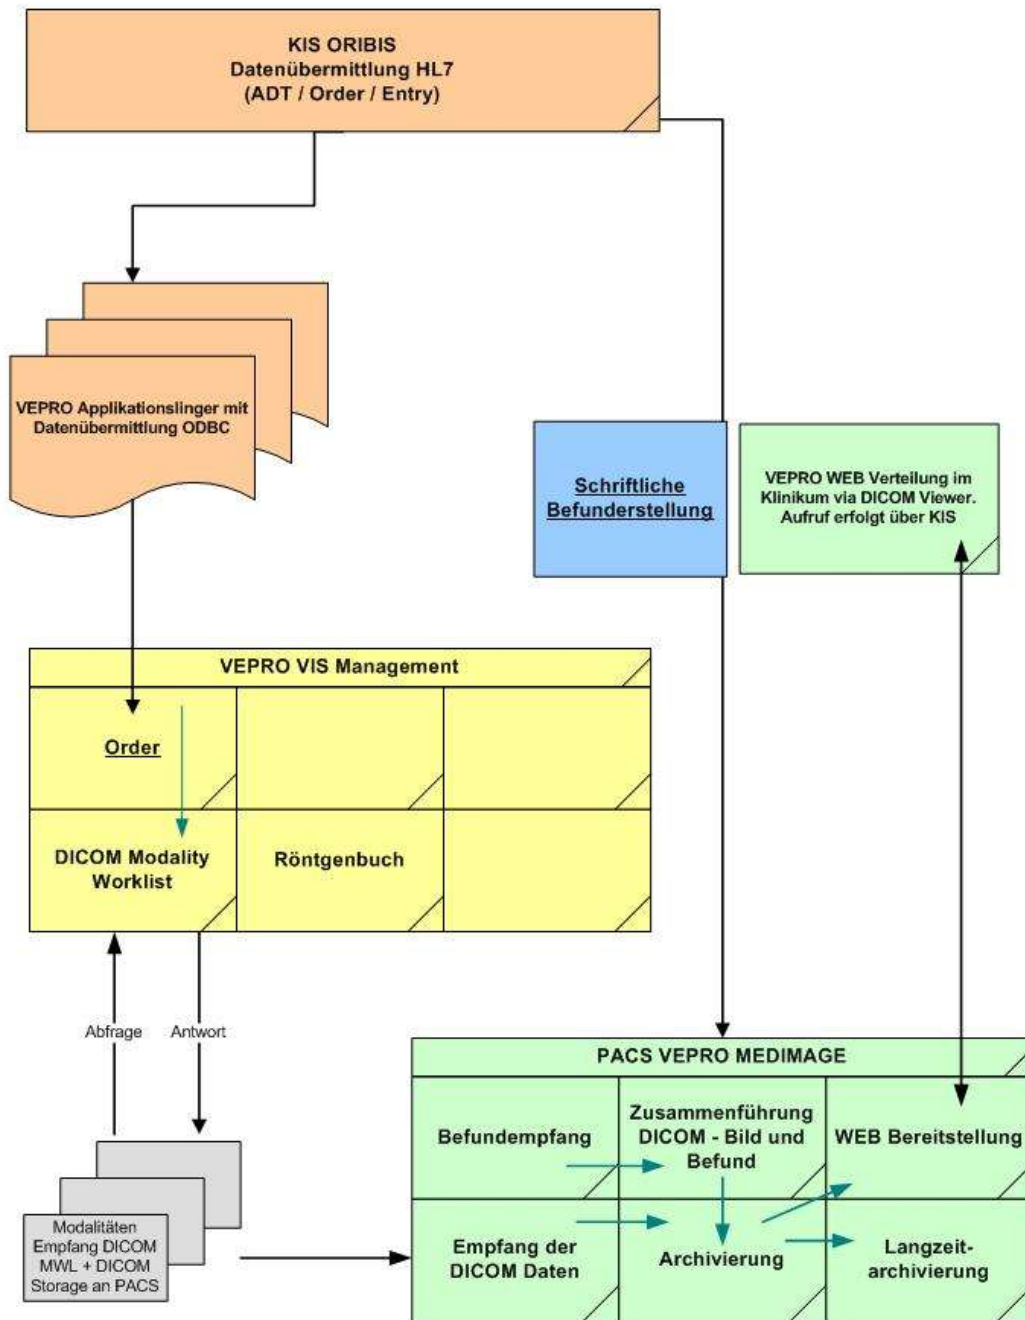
KIS ORIBIS
Datenübermittlung HL7
(ADT / Order / Entry)

VEPRO Applikationslinger mit Datenübermittlung ODBC

Schriftliche Befunderstellung

VEPRO WEB Verteilung im Klinikum via DICOM Viewer. Aufruf erfolgt über KIS

VEPRO VIS Management

Order

DICOM Modality Worklist

Röntgenbuch

Abfrage

Antwort

Modalitäten Empfang DICOM MWL + DICOM Storage an PACS

PACS VEPRO MEDIMAGE

Befundempfang

Zusammenführung DICOM - Bild und Befund

WEB Bereitstellung

Empfang der DICOM Daten

Archivierung

Langzeit-archivierung